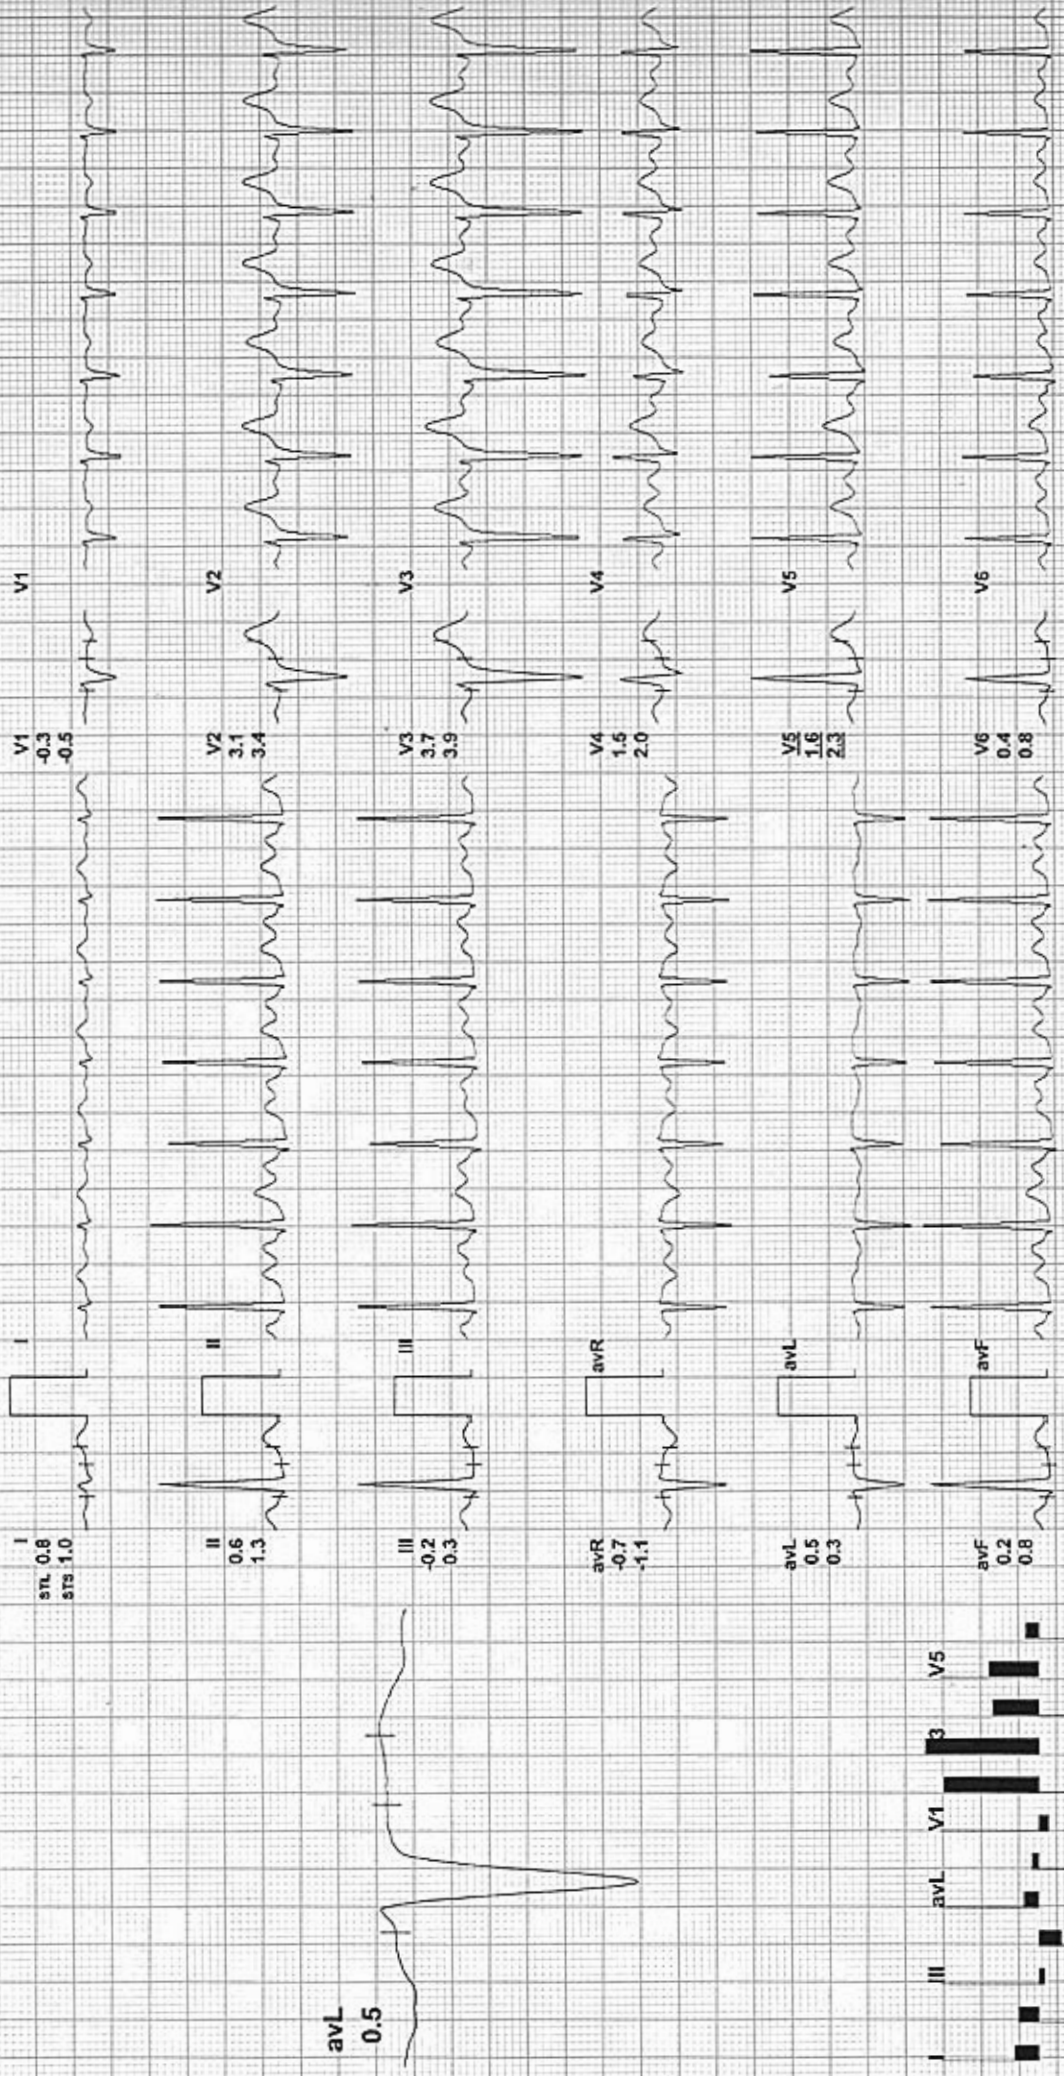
I
STL 0.8
STS 1.0

I

II
0.6
1.3

II

III
-0.2
0.3

III

avR
-0.7
-1.1

avR

avL
0.5
0.3

avL

avF
0.2
0.8

avF

V1
-0.3
-0.5

V1

V2
3.1
3.4

V2

V3
3.7
3.9

V3

V4
1.5
2.0

V4

V5
1.6
2.3

V5

V6
0.4
0.8

V6

avL
0.5

I
III
avL
V1
3
V5